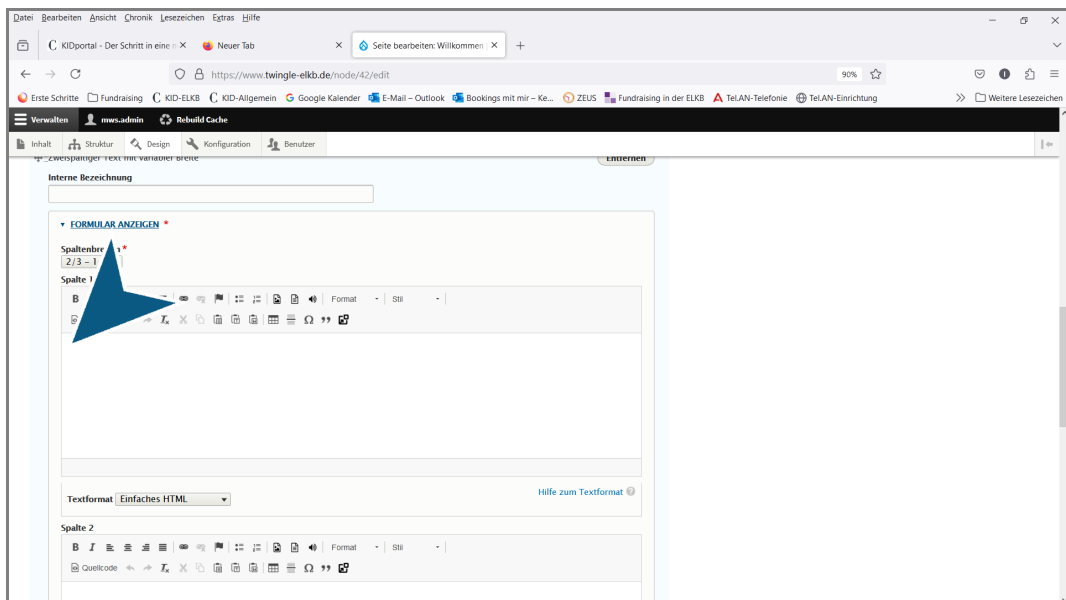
Datei Bearbeiten Ansicht Chronik Lesezeichen Extras Hilfe

KIDportal - Der Schritt in eine ✕
Neuer Tab ✕
Seite bearbeiten: Willkommen ✕
+

https://www.twingle-elkb.de/node/42/edit
90%

Erste Schritte Fundraising KID-ELKB KID-Allgemein Google Kalender E-Mail – Outlook Bookings mit mir – Ke... ZEUS Fundraising in der ELKB Tel.AN-Telefonie Tel.AN-Einrichtung
Weitere Lesezeichen

Verwalten mws.admin Rebuild Cache

Inhalt Struktur Design Konfiguration Benutzer

Zweispaltiger Text mit variabler Breite
Entfernen

Interne Bezeichnung

▾ FORMULAR ANZEIGEN *

Spaltenbre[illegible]n *
2/3 – 1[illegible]

Spalte 1

B
Format
Stil

Textformat Einfaches HTML
Hilfe zum Textformat

Spalte 2

B I
Format
Stil

Quellcode